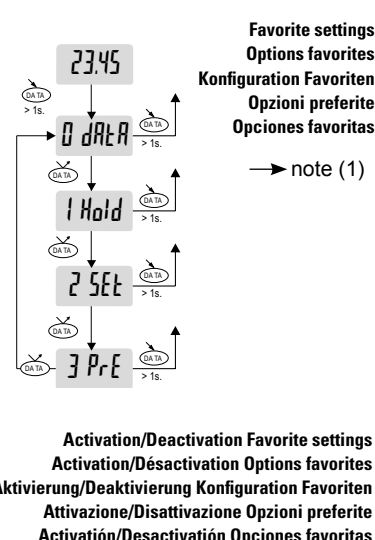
Favorite settings
Options favorites
Konfiguration Favoriten
Opzioni preferite
Opciones favoritas

note (1)

23.45

DATA
> 1s.

0 dAtA

DATA
> 1s.

DATA

1 Hold

DATA
> 1s.

DATA

2 SEt

DATA
> 1s.

DATA

DATA

3 PrE

DATA
> 1s.

Activation/Deactivation Favorite settings
Activation/Désactivation Options favorites
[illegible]ktivierung/Deaktivierung Konfiguration Favoriten
Attivazione/Disattivazione Opzioni preferite
Activatión/Desactivatión Opciones favoritas